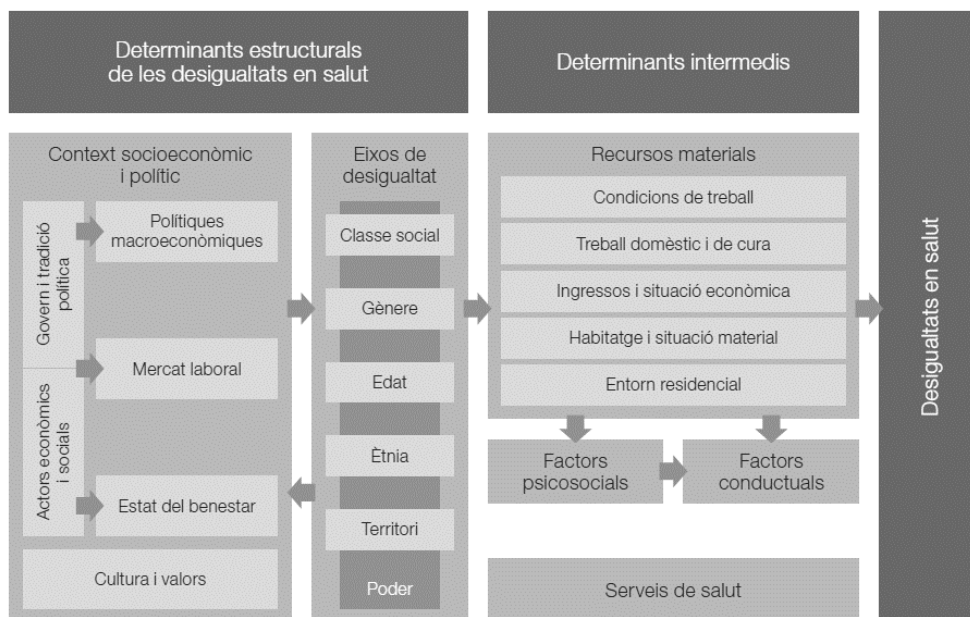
Determinants estructurals de les desigualtats en salut

Determinants intermedis

Desigualtats en salut

Context socioeconòmic i polític

Govern i tradició política

Actors econòmics i socials

Polítiques macroeconòmiques

Mercat laboral

Estat del benestar

Cultura i valors

Eixos de desigualtat

Classe social

Gènere

Edat

Ètnia

Territori

Poder

Recursos materials

Condicions de treball

Treball domèstic i de cura

Ingressos i situació econòmica

Habitatge i situació material

Entorn residencial

Factors psicosocials

Factors conductuals

Serveis de salut